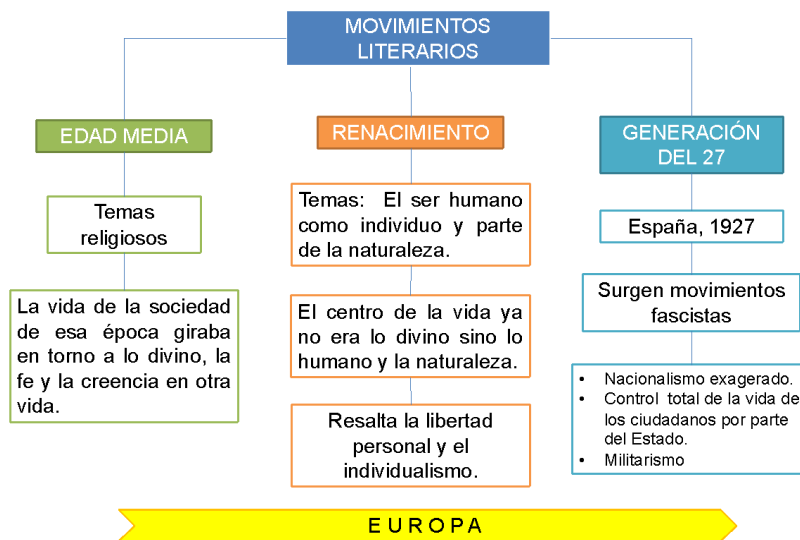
MOVIMIENTOS LITERARIOS

EDAD MEDIA

Temas religiosos

La vida de la sociedad de esa época giraba en torno a lo divino, la fe y la creencia en otra vida.

RENACIMIENTO

Temas: El ser humano como individuo y parte de la naturaleza.

El centro de la vida ya no era lo divino sino lo humano y la naturaleza.

Resalta la libertad personal y el individualismo.

GENERACIÓN DEL 27

España, 1927

Surgen movimientos fascistas

- Nacionalismo exagerado.
- Control total de la vida de los ciudadanos por parte del Estado.
- Militarismo

EUROPA